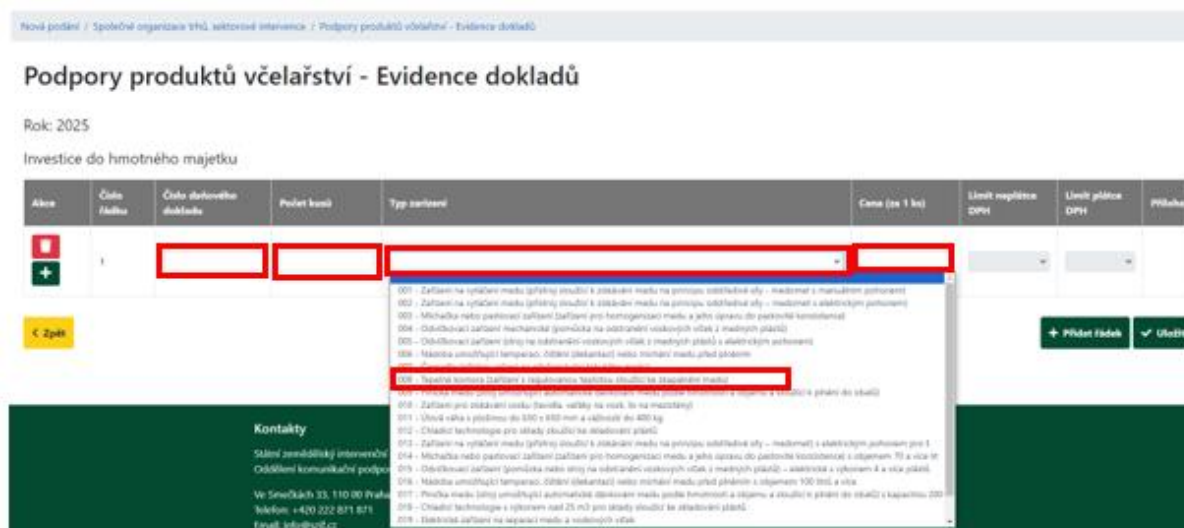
Nová podání / Společná organizace trhů, sektorové intervence / Podpory produktů včelařství - Evidence dokladů

Podpory produktů včelařství - Evidence dokladů

Rok: 2025

Investice do hmotného majetku

| Akce | Číslo řádku | Číslo daňového dokladu | Počet kusů | Typ zařízení | Cena (za 1 ks) | Limit neplátce DPH | Limit plátce DPH | Příloha |
|---|---|---|---|---|---|---|---|---|
| | 1 | | | | | | | |

001 - Zařízení na vytáčení medu (přístroj sloužící k získávání medu na principu odstředivé síly – medomet s manuálním pohonem)
002 - Zařízení na vytáčení medu (přístroj sloužící k získávání medu na principu odstředivé síly – medomet s elektrickým pohonem)
003 - Míchačka nebo pastovací zařízení (zařízení pro homogenizaci medu a jeho úpravu do pastovité konzistence)
004 - Odvíčkovací zařízení mechanické (pomůcka na odstranění voskových víček z medných plástů)
005 - Odvíčkovací zařízení (stroj na odstranění voskových víček z medných plástů s elektrickým pohonem)
006 - Nádoba umožňující temperaci, čištění (dekantaci) nebo míchání medu před plněním
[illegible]
008 - Tepelná komora (zařízení s regulovanou teplotou sloužící ke zkapalnění medu)
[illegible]
010 - Zařízení pro zpracování vosku (tavidla, válečky na vosk, lis na mezistěny)
011 - Úlová váha s plochou do 650 x 650 mm a váživostí do 400 kg
012 - Chladicí technologie pro sklady sloužící ke skladování plástů
013 - Zařízení na vytáčení medu (přístroj sloužící k získávání medu na principu odstředivé síly – medomet) s elektrickým pohonem pro 3
014 - Míchačka nebo pastovací zařízení (zařízení pro homogenizaci medu a jeho úpravu do pastovité konzistence) s objemem 70 a více litrů
015 - Odvíčkovací zařízení (pomůcka nebo stroj na odstranění voskových víček z medných plástů) – elektrické s výkonem 4 a více plástů
016 - Nádoba umožňující temperaci, čištění (dekantaci) nebo míchání medu před plněním s objemem 100 litrů a více
017 - Plnička medu (stroj umožňující automatické dávkování medu podle hmotnosti a objemu a sloužící k plnění do obalů) s kapacitou 200
018 - Chladicí technologie s výkonem nad 25 m3 pro sklady sloužící ke skladování plástů
019 - Elektrické zařízení na separaci medu a voskových víček

< Zpět

+ Přidat řádek
✓ Uložit

Kontakty
Státní zemědělský intervenční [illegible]
Oddělení komunikační podpor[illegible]
Ve Smečkách 33, 110 00 Praha
Telefon: +420 222 871 871
Email: info@szif.cz